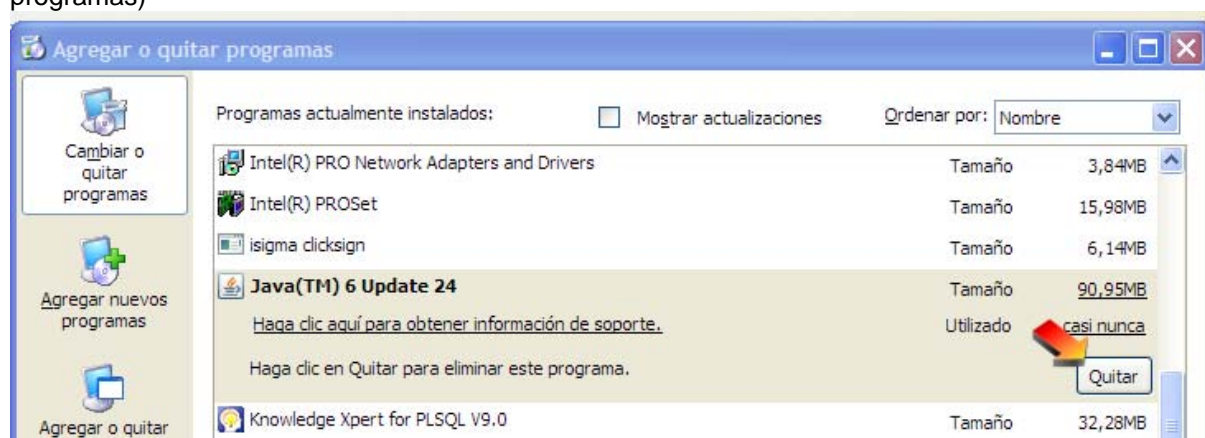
programas)

Agregar o quitar programas

Cambiar o quitar programas

Agregar nuevos programas

Agregar o quitar

Programas actualmente instalados:

Mostrar actualizaciones

Ordenar por: Nombre

| | | |
|---|---|---|
| Intel(R) PRO Network Adapters and Drivers | Tamaño | 3,84MB |
| Intel(R) PROSet | Tamaño | 15,98MB |
| isigma clicksign | Tamaño | 6,14MB |
| Java(TM) 6 Update 24 | Tamaño | 90,95MB |
| Haga clic aquí para obtener información de soporte. | Utilizado | casi nunca |
| Haga clic en Quitar para eliminar este programa. | | Quitar |
| Knowledge Xpert for PLSQL V9.0 | Tamaño | 32,28MB |